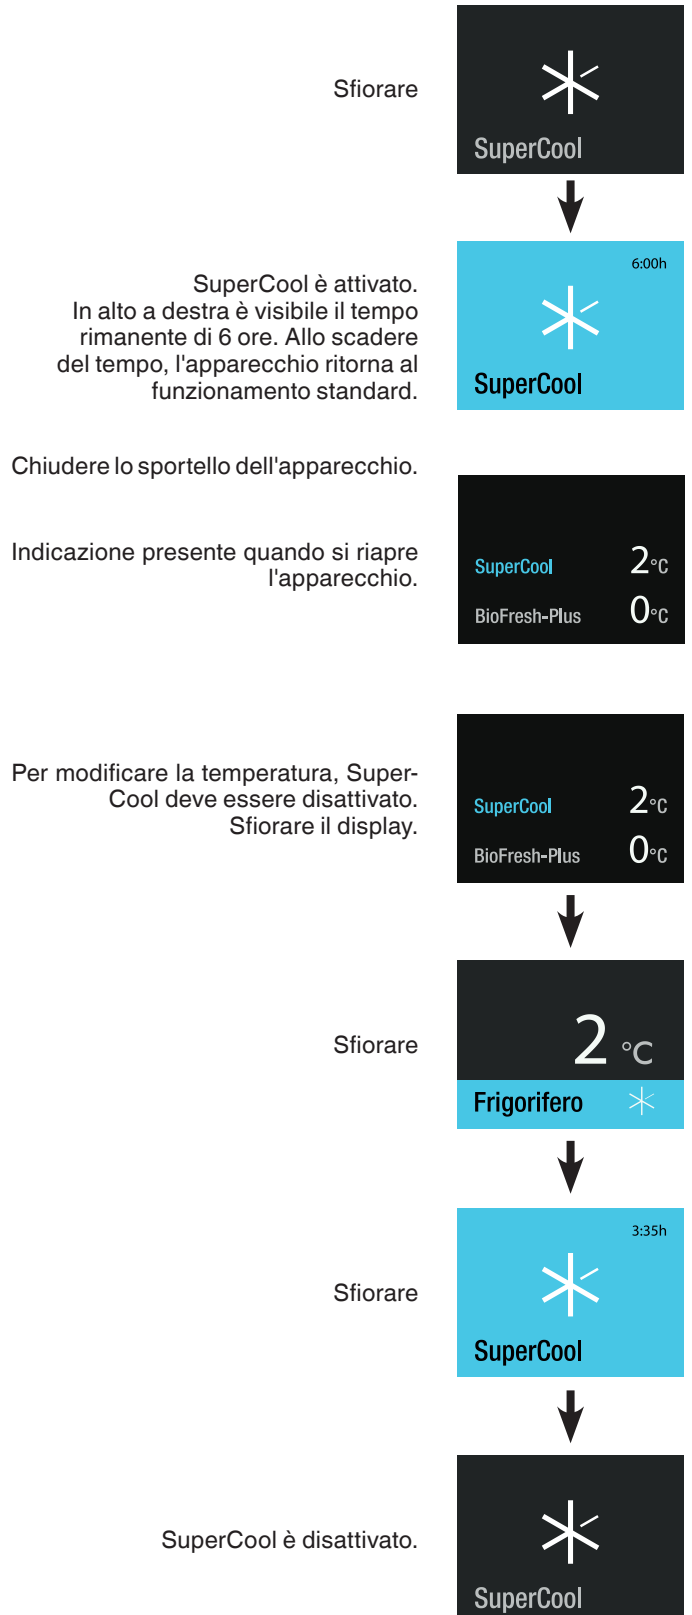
Sfiorare

SuperCool

6:00h

SuperCool

SuperCool è attivato. In alto a destra è visibile il tempo rimanente di 6 ore. Allo scadere del tempo, l'apparecchio ritorna al funzionamento standard.

Chiudere lo sportello dell'apparecchio.

Indicazione presente quando si riapre l'apparecchio.

SuperCool 2°C
BioFresh-Plus 0°C

Per modificare la temperatura, SuperCool deve essere disattivato. Sfiorare il display.

SuperCool 2°C
BioFresh-Plus 0°C

Sfiorare

2 °C
Frigorifero

3:35h

Sfiorare

SuperCool

SuperCool è disattivato.

SuperCool